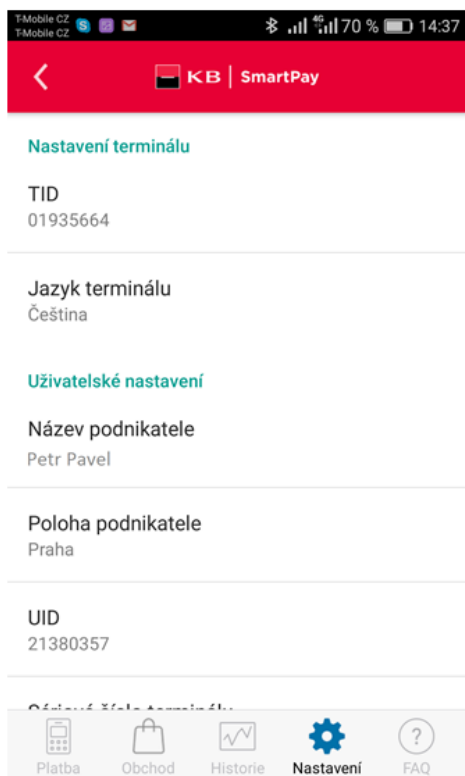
T-Mobile CZ
T-Mobile CZ
4G
70 %
14:37

KB | SmartPay

Nastavení terminálu

TID
01935664

Jazyk terminálu
Čeština

Uživatelské nastavení

Název podnikatele
Petr Pavel

Poloha podnikatele
Praha

UID
21380357

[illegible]

Platba
Obchod
Historie
Nastavení
FAQ